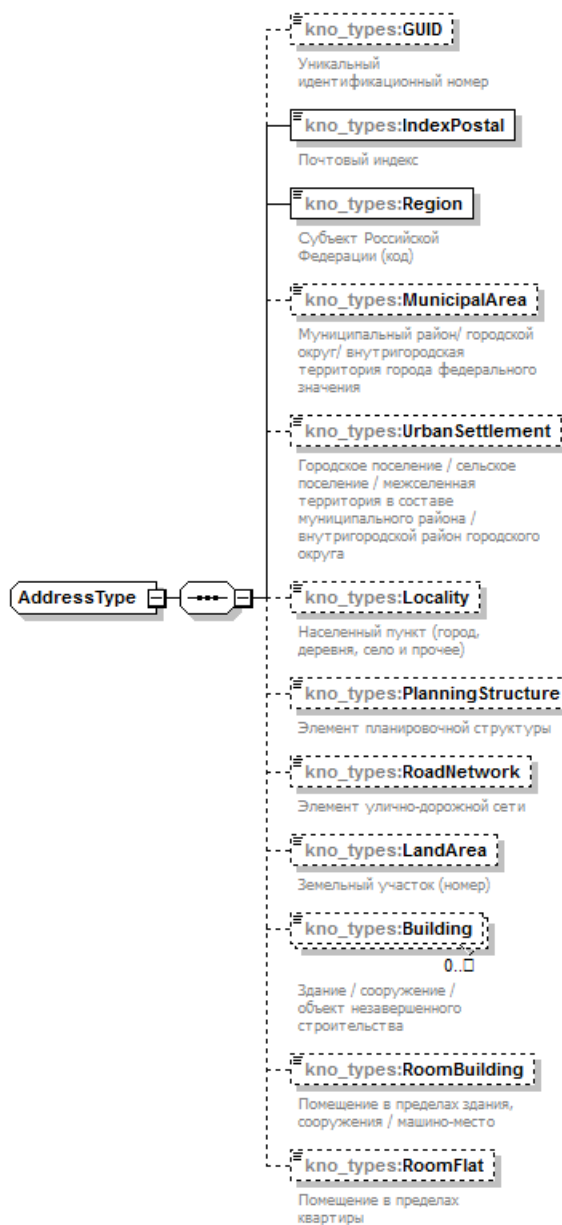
AddressType

kno_types:GUID
Уникальный идентификационный номер

kno_types:IndexPostal
Почтовый индекс

kno_types:Region
Субъект Российской Федерации (код)

kno_types:MunicipalArea
Муниципальный район/ городской округ/ внутригородская территория города федерального значения

kno_types:UrbanSettlement
Городское поселение / сельское поселение / межселенная территория в составе муниципального района / внутригородской район городского округа

kno_types:Locality
Населенный пункт (город, деревня, село и прочее)

kno_types:PlanningStructure
Элемент планировочной структуры

kno_types:RoadNetwork
Элемент улично-дорожной сети

kno_types:LandArea
Земельный участок (номер)

kno_types:Building
0..□
Здание / сооружение / объект незавершенного строительства

kno_types:RoomBuilding
Помещение в пределах здания, сооружения / машино-место

kno_types:RoomFlat
Помещение в пределах квартиры